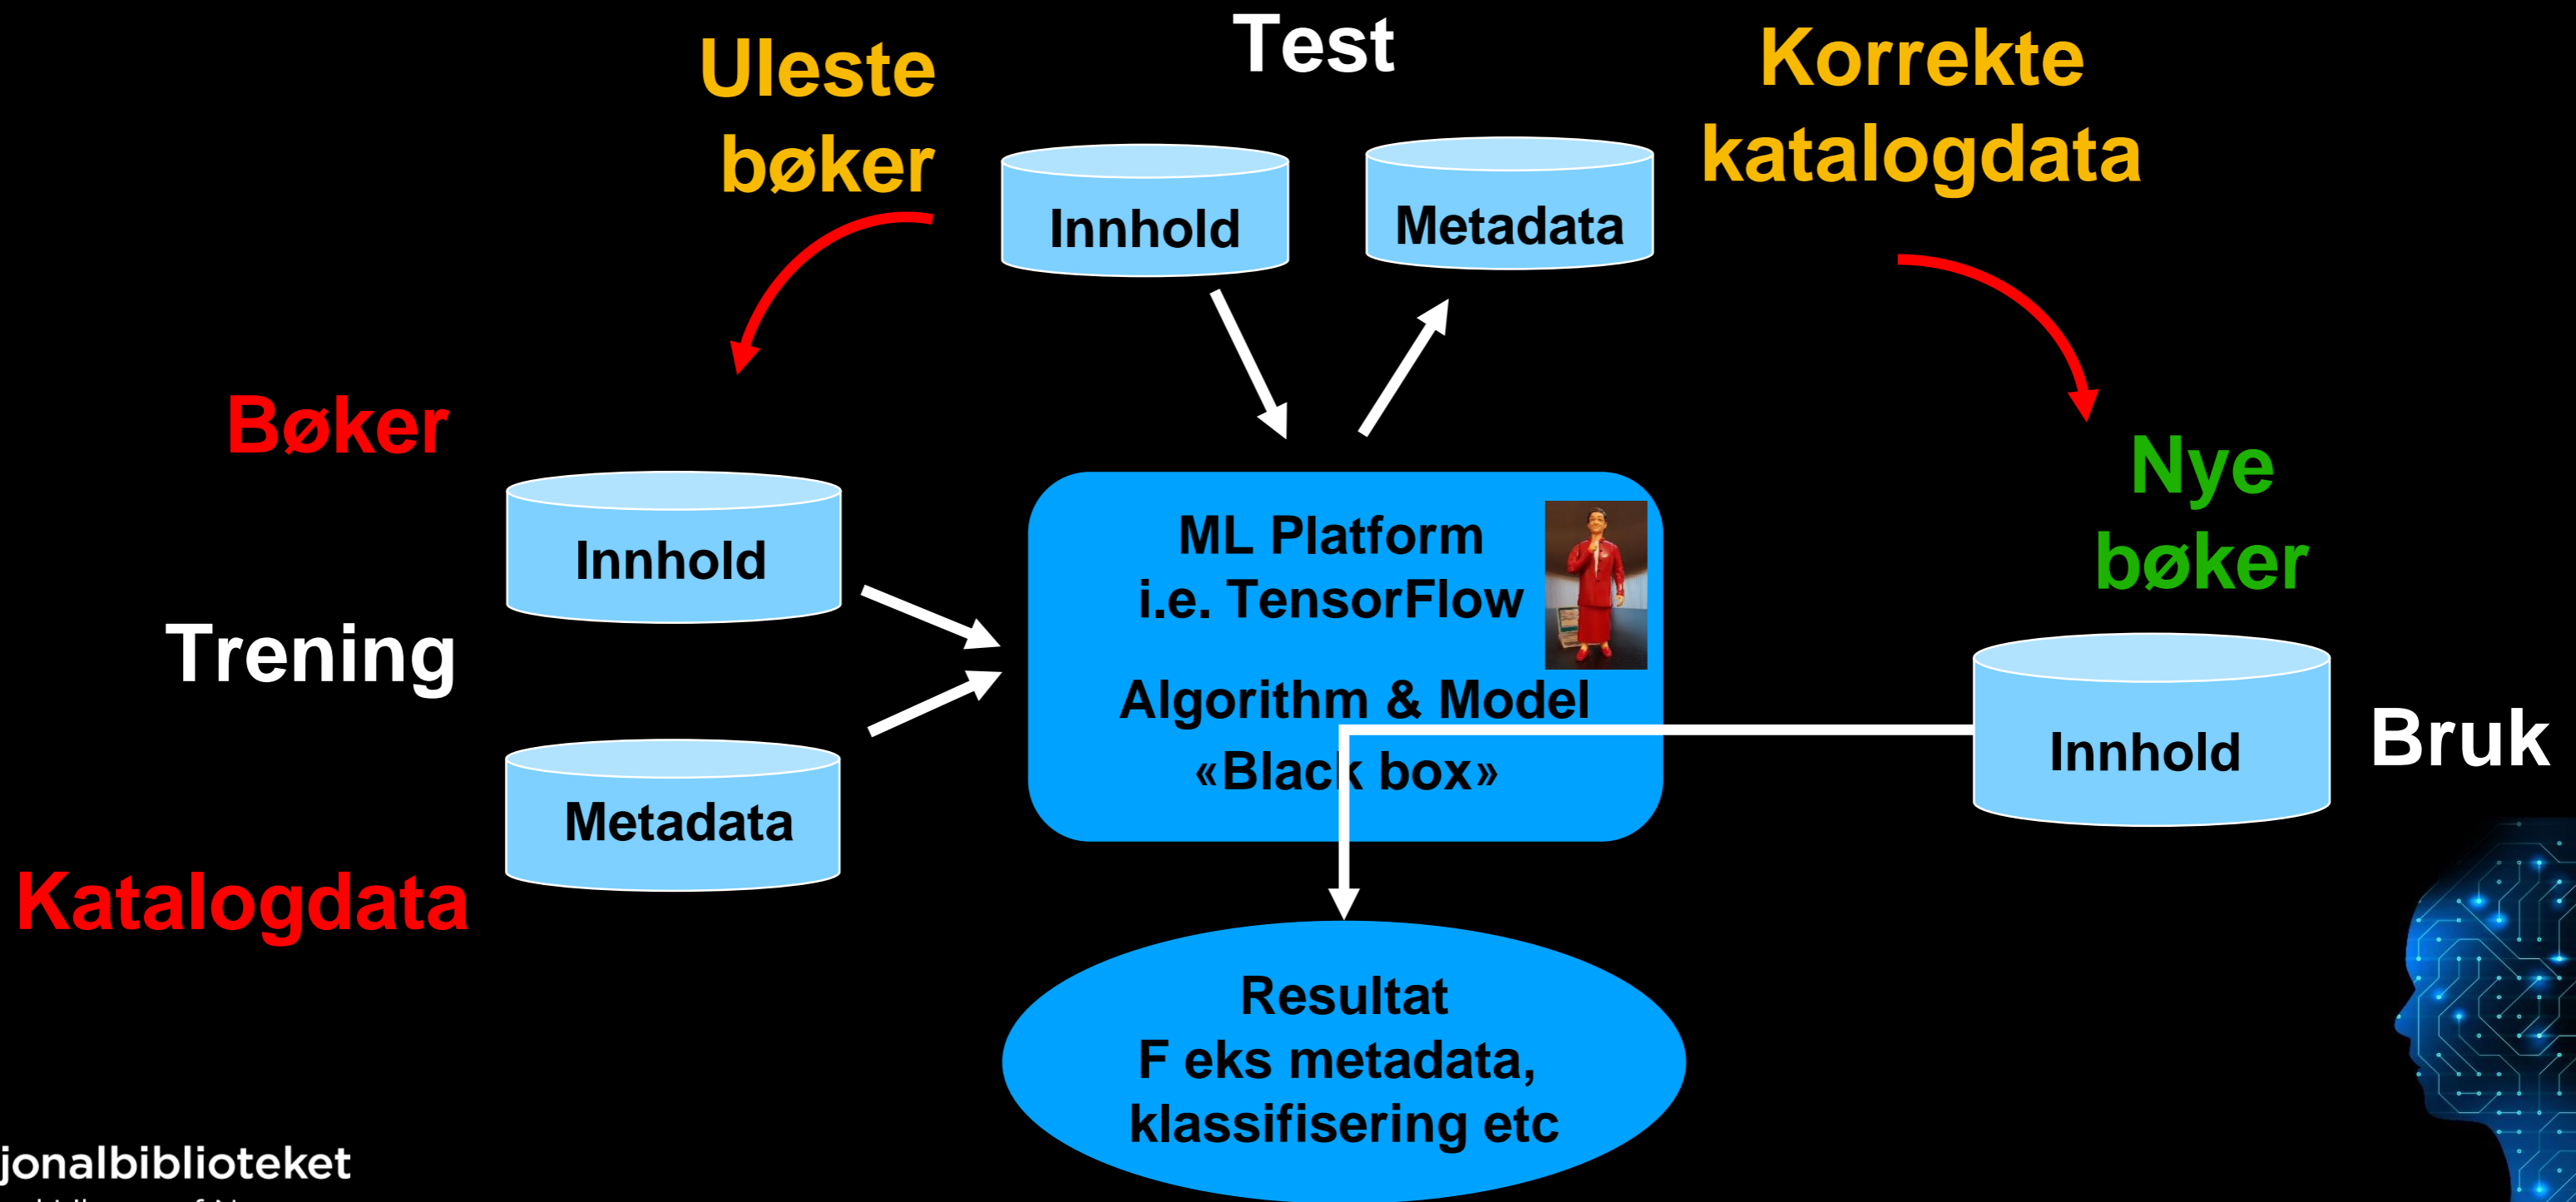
Uleste bøker

Test

Innhold

Metadata

Korrekte katalogdata

Bøker

Innhold

Trening

Metadata

Katalogdata

ML Platform
i.e. TensorFlow

Algorithm & Model
«Black box»

Nye bøker

Innhold

Bruk

Resultat
F eks metadata, klassifisering etc

jonalbiblioteket
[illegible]